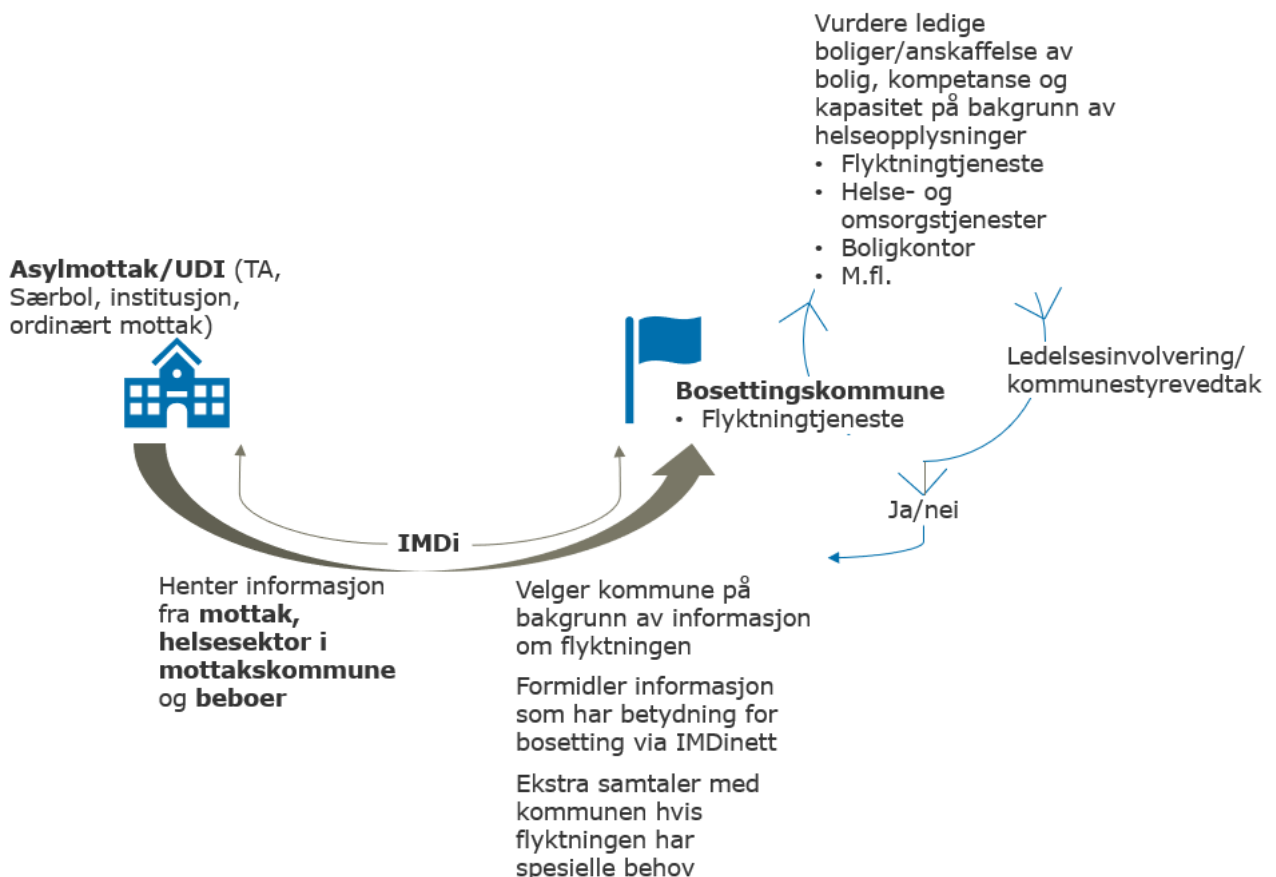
Vurdere ledige boliger/anskaffelse av bolig, kompetanse og kapasitet på bakgrunn av helseopplysninger
• Flyktningtjeneste
• Helse- og omsorgstjenester
• Boligkontor
• M.fl.

Asylmottak/UDI (TA, Særbol, institusjon, ordinært mottak)

Bosettingskommune
• Flyktningtjeneste

Ledelsesinvolvering/ kommunestyrevedtak

Ja/nei

IMDi

Henter informasjon fra mottak, helsesektor i mottakskommune og beboer

Velger kommune på bakgrunn av informasjon om flyktningen

Formidler informasjon som har betydning for bosetting via IMDinett

Ekstra samtaler med kommunen hvis flyktningen har spesielle behov